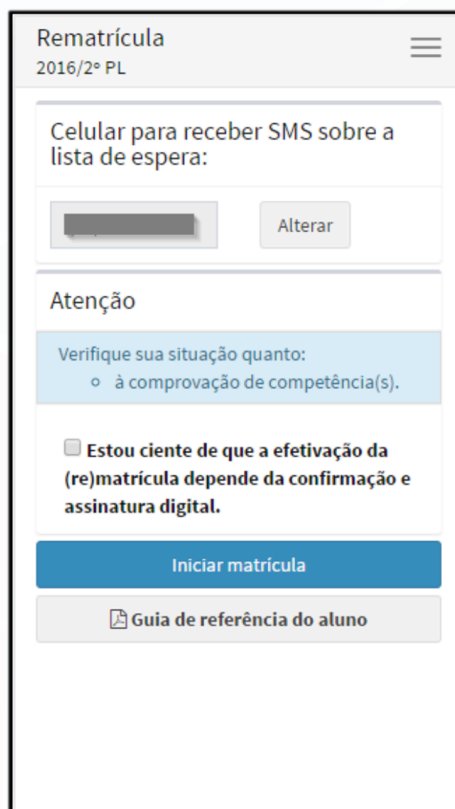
Rematrícula
2016/2º PL

Celular para receber SMS sobre a lista de espera:

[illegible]

Alterar

Atenção

Verifique sua situação quanto:
◦ à comprovação de competência(s).

Estou ciente de que a efetivação da (re)matrícula depende da confirmação e assinatura digital.

Iniciar matrícula

Guia de referência do aluno